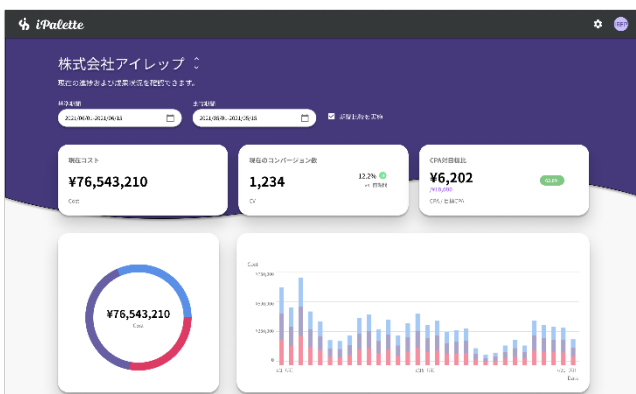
iPalette

PPP

株式会社アイレップ

現在の進捗および成果状況を確認できます。

対象期間

2021/06/01 - 2021/06/13

比較期間

2021/06/01 - 2021/06/13

前期比較を表示

現在コスト

¥76,543,210

Cost

現在のコンバージョン数

1,234

12.2%

CV

CPA対目標比

¥6,202

¥10,000

CPA / 目標CPA

¥76,543,210

Cost

Cost

Date